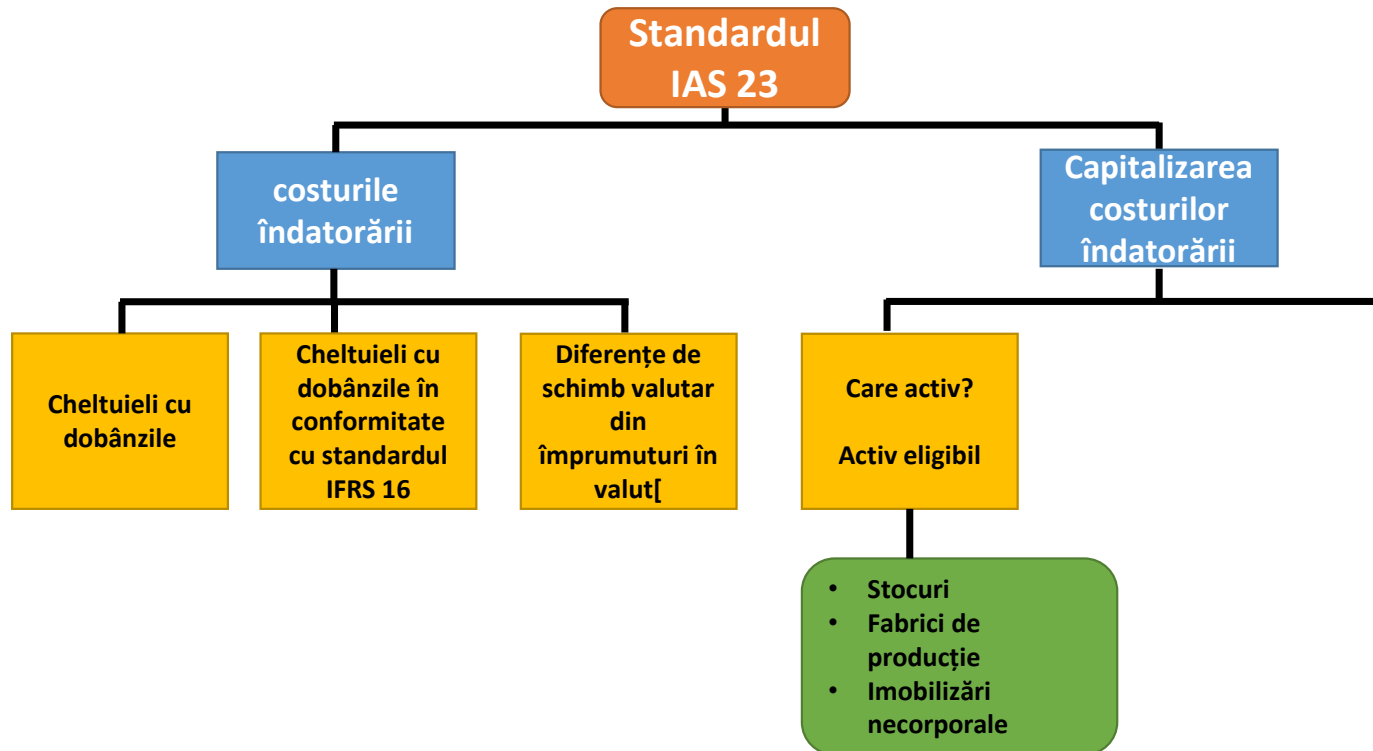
Standardul IAS 23

costurile îndatorării

Capitalizarea costurilor îndatorării

Cheltuieli cu dobânzile

Cheltuieli cu dobânzile în conformitate cu standardul IFRS 16

Diferențe de schimb valutar din împrumuturi în valut[

Care activ?

Activ eligibil

- Stocuri
- Fabrici de producție
- Imobilizări necorporale